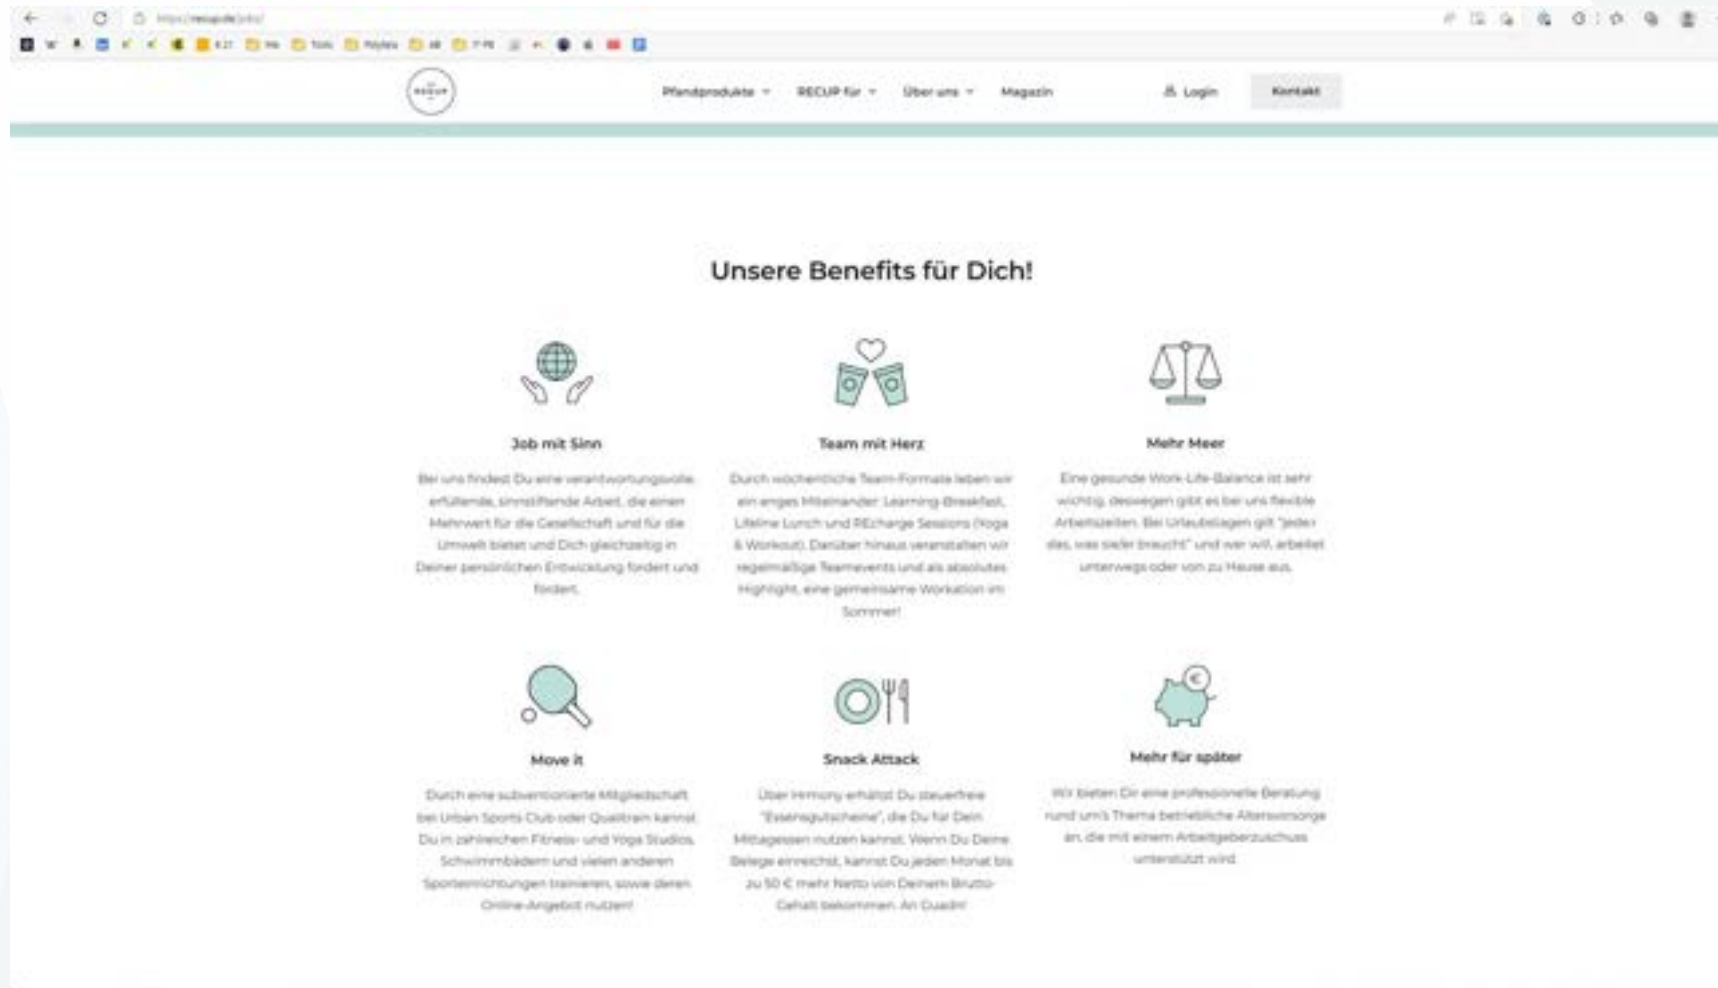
https://recup.de/jobs/

Pfandprodukte RECUP für Über uns Magazin Login Kontakt

Unsere Benefits für Dich!

Job mit Sinn

Bei uns findest Du eine verantwortungsvolle, erfüllende, sinnstiftende Arbeit, die einen Mehrwert für die Gesellschaft und für die Umwelt bietet und Dich gleichzeitig in Deiner persönlichen Entwicklung fördert und fordert.

Team mit Herz

Durch wöchentliche Team-Formate leben wir ein enges Miteinander: Learning Breakfast, Lifeline Lunch und REcharge Sessions (Yoga & Workout). Darüber hinaus veranstalten wir regelmäßige Teamevents und als absolutes Highlight, eine gemeinsame Workation im Sommer!

Mehr Meer

Eine gesunde Work-Life-Balance ist sehr wichtig, deswegen gibt es bei uns flexible Arbeitszeiten. Bei Urlaubstagen gilt "jeder dies, was sie/er braucht" und wer will, arbeitet unterwegs oder von zu Hause aus.

Move it

Durch eine subventionierte Mitgliedschaft bei Urban Sports Club oder Qualitrain kannst Du in zahlreichen Fitness- und Yoga Studios, Schwimmbädern und vielen anderen Sporteinrichtungen trainieren, sowie deren Online-Angebot nutzen!

Snack Attack

Über Hrmony erhältst Du steuerfreie "Essensgutscheine", die Du für Dein Mittagessen nutzen kannst. Wenn Du Deine Belege einreichst, kannst Du jeden Monat bis zu 50 € mehr Netto von Deinem Brutto-Gehalt bekommen. An Guadn!

Mehr für später

Wir bieten Dir eine professionelle Beratung rund um's Thema betriebliche Altersvorsorge an, die mit einem Arbeitgeberzuschuss unterstützt wird.